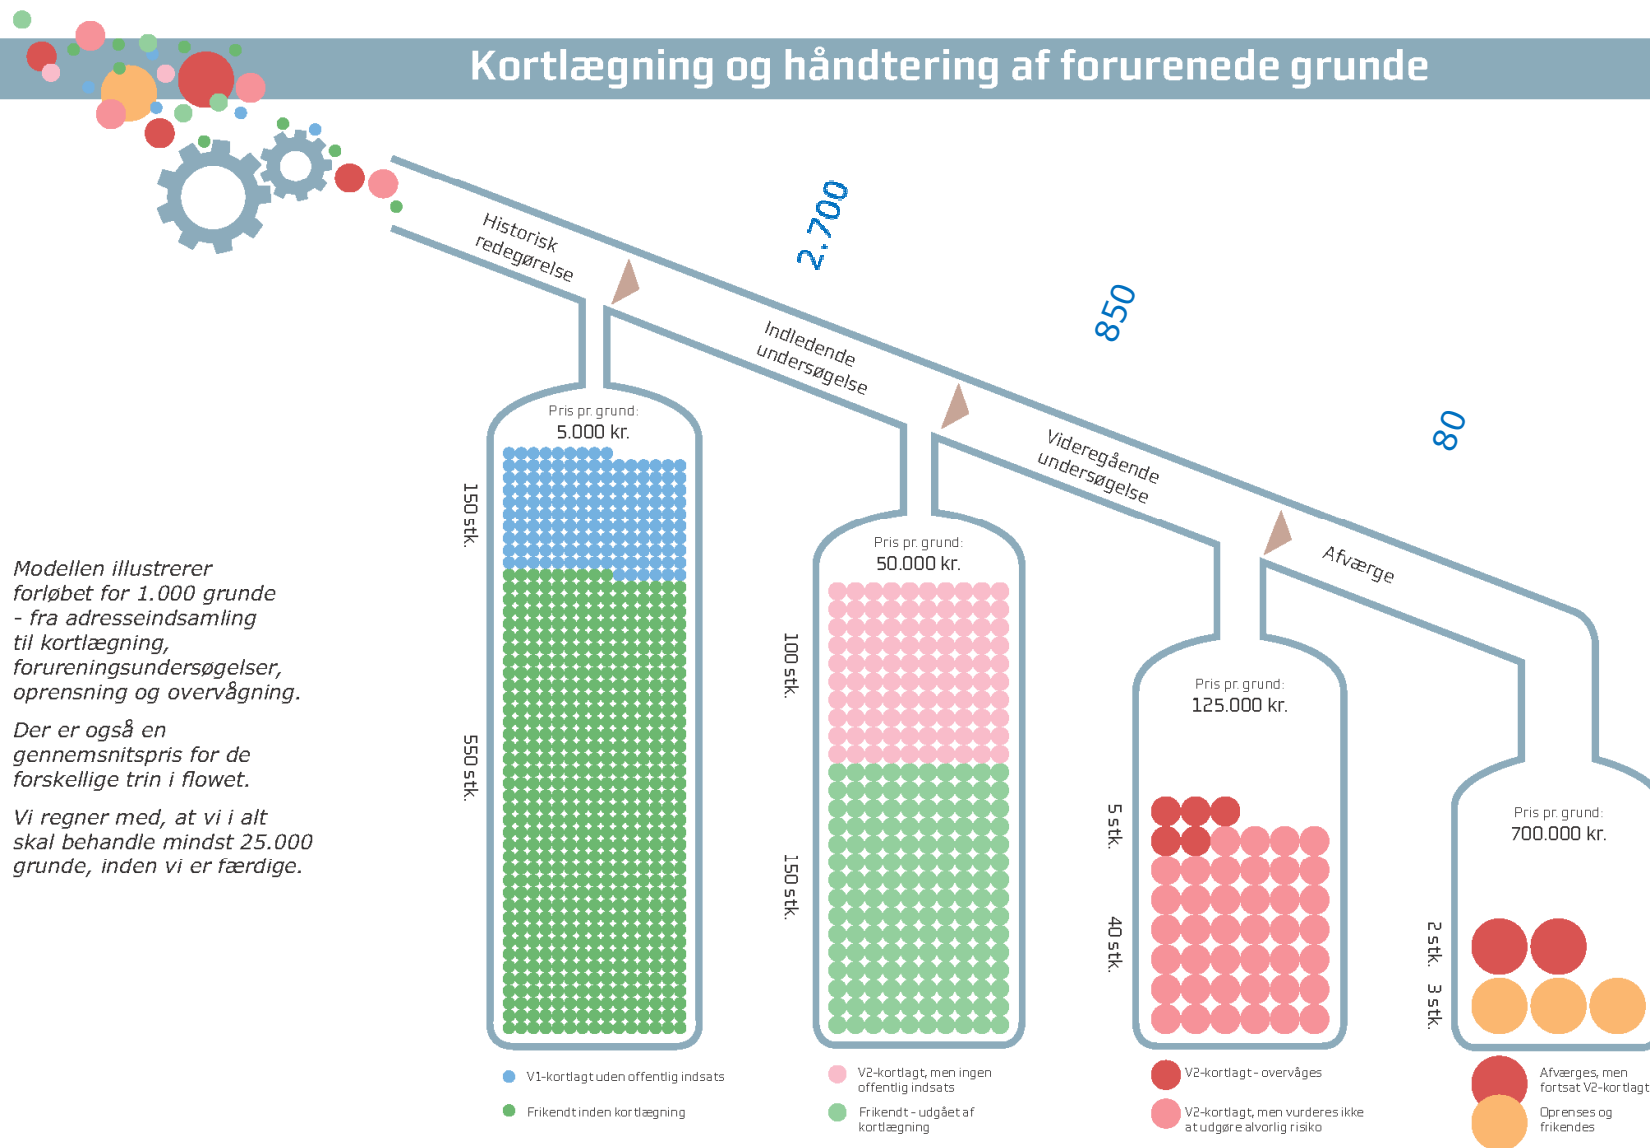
Kortlægning og håndtering af forurenede grunde

Historisk redegørelse

2.700

Indledende undersøgelse

850

Videregående undersøgelse

80

Afværge

Modellen illustrerer forløbet for 1.000 grunde - fra adresseindsamling til kortlægning, forureningsundersøgelser, oprensning og overvågning.

Der er også en gennemsnitspris for de forskellige trin i flowet.

Vi regner med, at vi i alt skal behandle mindst 25.000 grunde, inden vi er færdige.

Pris pr. grund:
5.000 kr.

150 stk.

550 stk.

Pris pr. grund:
50.000 kr.

100 stk.

150 stk.

Pris pr. grund:
125.000 kr.

5 stk.

40 stk.

Pris pr. grund:
700.000 kr.

2 stk.

3 stk.

V1-kortlagt uden offentlig indsats

Frikendt inden kortlægning

V2-kortlagt, men ingen offentlig indsats

Frikendt - udgået af kortlægning

V2-kortlagt - overvåges

V2-kortlagt, men vurderes ikke at udgøre alvorlig risiko

Afværges, men fortsat V2-kortlagt

Oprenses og frikendes